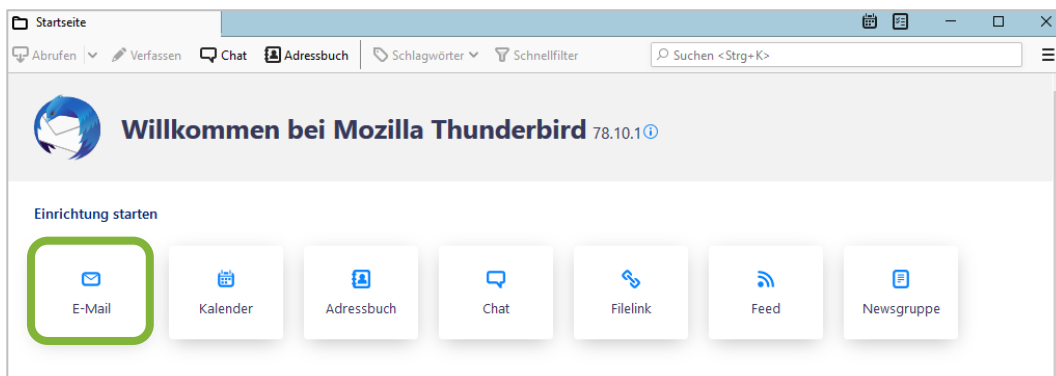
Startseite

Abrufen Verfassen Chat Adressbuch Schlagwörter Schnellfilter Suchen <Strg+K>

Willkommen bei Mozilla Thunderbird 78.10.1

Einrichtung starten

E-Mail
Kalender
Adressbuch
Chat
Filelink
Feed
Newsgruppe